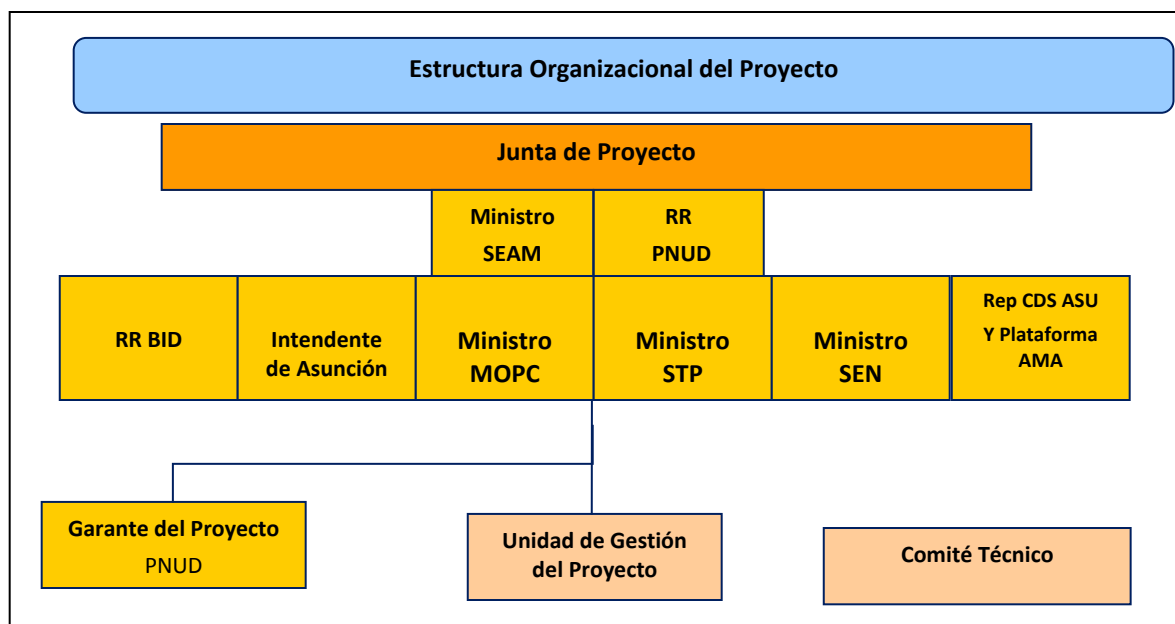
Estructura Organizacional del Proyecto

Junta de Proyecto

Ministro SEAM

RR PNUD

RR BID

Intendente de Asunción

Ministro MOPC

Ministro STP

Ministro SEN

Rep CDS ASU Y Plataforma AMA

Garante del Proyecto PNUD

Unidad de Gestión del Proyecto

Comité Técnico